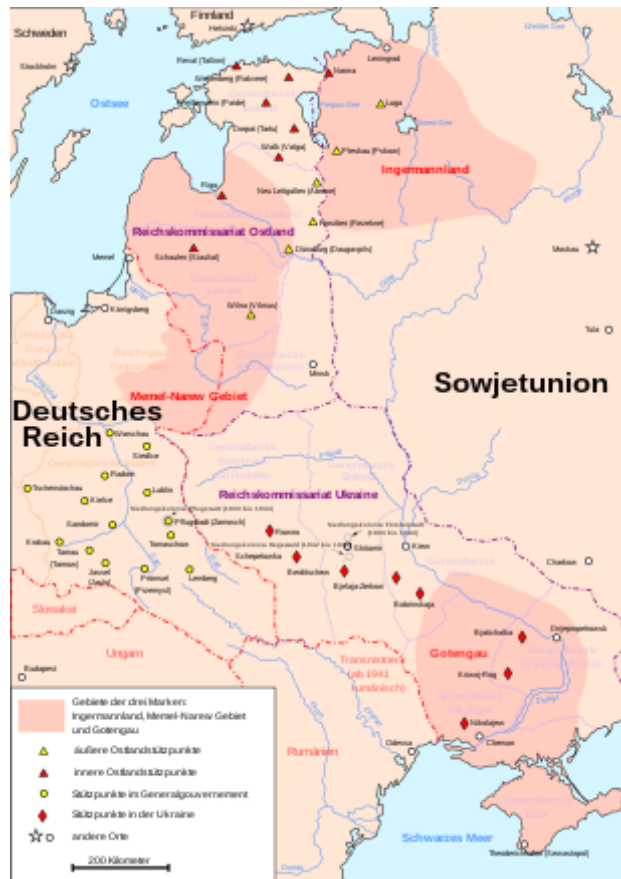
Schweden
Finnland
Helsinki
Stockholm
Reval (Tallinn)
Wesenberg (Rakvere)
Narwa
Leningrad
Pernau (Pärnu)
Luga
Ostsee
Dorpat (Tartu)
Pleskau (Pskow)
Walk (Valga)
Ingermannland
Riga
Neu Leibgallen (Abrene)
Opotschka (Rezekne)
Reichskommissariat Ostland
Dünaburg (Daugavpils)
Schaulen (Siauliai)
Memel
Moskau
Wilna (Vilnius)
Danzig
Königsberg
Tula
Minsk
Sowjetunion
Memel-Narew Gebiet
Deutsches Reich
Warschau
Siedlce
Radom
Lublin
Tschenstochau
Kielce
Reichskommissariat Ukraine
Sandomir
Pflugstadt (Zamosch)
Tomaschow
Płoskin
Schepetowka
Shitomir
Kiew
Krakau
Tarnau (Tarnow)
Berditschew
Jaroslau
Przemysl (Przemyśl)
Lemberg
Bjelaja-Zerkow
Charkow
Kirowograd
Slowakei
Dnjepropetrowsk
Kriwoj Rog
Gotengau
Ungarn
Transnistrien (ab 1941 rumänisch)
Budapest
Nikolajew
Odessa
Cherson
Rumänien
Schwarzes Meer
Theodorichshafen (Sewastopol)
Gebiete der drei Marken: Ingermannland, Memel-Narew Gebiet und Gotengau
äußere Ostlandstützpunkte
innere Ostlandstützpunkte
Stützpunkte im Generalgouvernement
Stützpunkte in der Ukraine
andere Orte
200 Kilometer